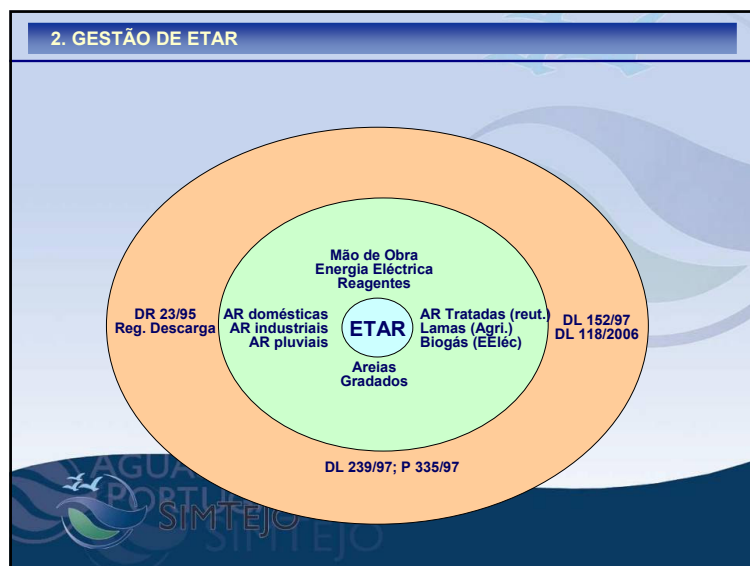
2. GESTÃO DE ETAR

Mão de Obra
Energia Eléctrica
Reagentes

DR 23/95
Reg. Descarga

AR domésticas
AR industriais
AR pluviais

ETAR

AR Tratadas (reut.)
Lamas (Agri.)
Biogás (EEléc)

DL 152/97
DL 118/2006

Areias
Gradados

DL 239/97; P 335/97

AGUA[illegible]
PORTU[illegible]
SIMTEJO
SIMTEJO